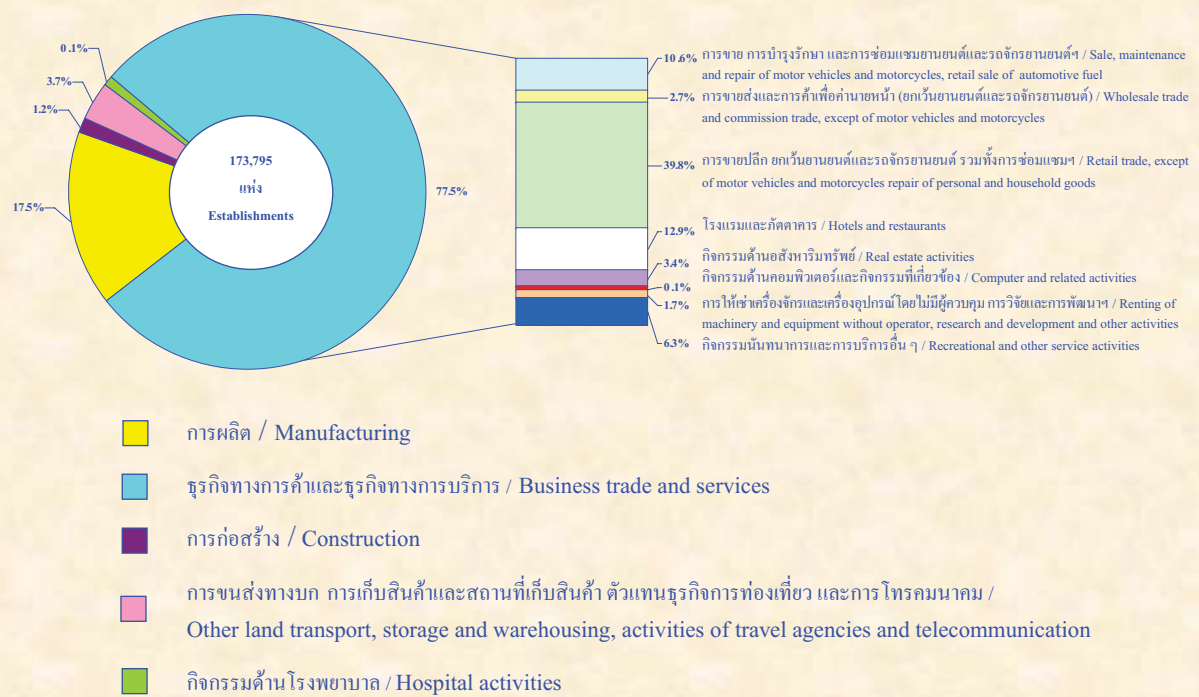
0.1%
3.7%
1.2%
17.5%
173,795
แห่ง
Establishments
77.5%

10.6% การขาย การบำรุงรักษา และการซ่อมแซมยานยนต์และรถจักรยานยนต์ฯ / Sale, maintenance and repair of motor vehicles and motorcycles, retail sale of automotive fuel
2.7% การขายส่งและการค้าเพื่อค่านายหน้า (ยกเว้นยานยนต์และรถจักรยานยนต์) / Wholesale trade and commission trade, except of motor vehicles and motorcycles
39.8% การขายปลีก ยกเว้นยานยนต์และรถจักรยานยนต์ รวมทั้งการซ่อมแซมฯ / Retail trade, except of motor vehicles and motorcycles repair of personal and household goods
12.9% โรงแรมและภัตตาคาร / Hotels and restaurants
กิจกรรมด้านอสังหาริมทรัพย์ / Real estate activities
3.4% กิจกรรมด้านคอมพิวเตอร์และกิจกรรมที่เกี่ยวข้อง / Computer and related activities
0.1%
1.7% การให้เช่าเครื่องจักรและเครื่องอุปกรณ์โดยไม่มีผู้ควบคุม การวิจัยและการพัฒนาฯ / Renting of machinery and equipment without operator, research and development and other activities
6.3% กิจกรรมนันทนาการและการบริการอื่น ๆ / Recreational and other service activities

การผลิต / Manufacturing
ธุรกิจทางการค้าและธุรกิจทางการบริการ / Business trade and services
การก่อสร้าง / Construction
การขนส่งทางบก การเก็บสินค้าและสถานที่เก็บสินค้า ตัวแทนธุรกิจการท่องเที่ยว และการโทรคมนาคม / Other land transport, storage and warehousing, activities of travel agencies and telecommunication
กิจกรรมด้านโรงพยาบาล / Hospital activities